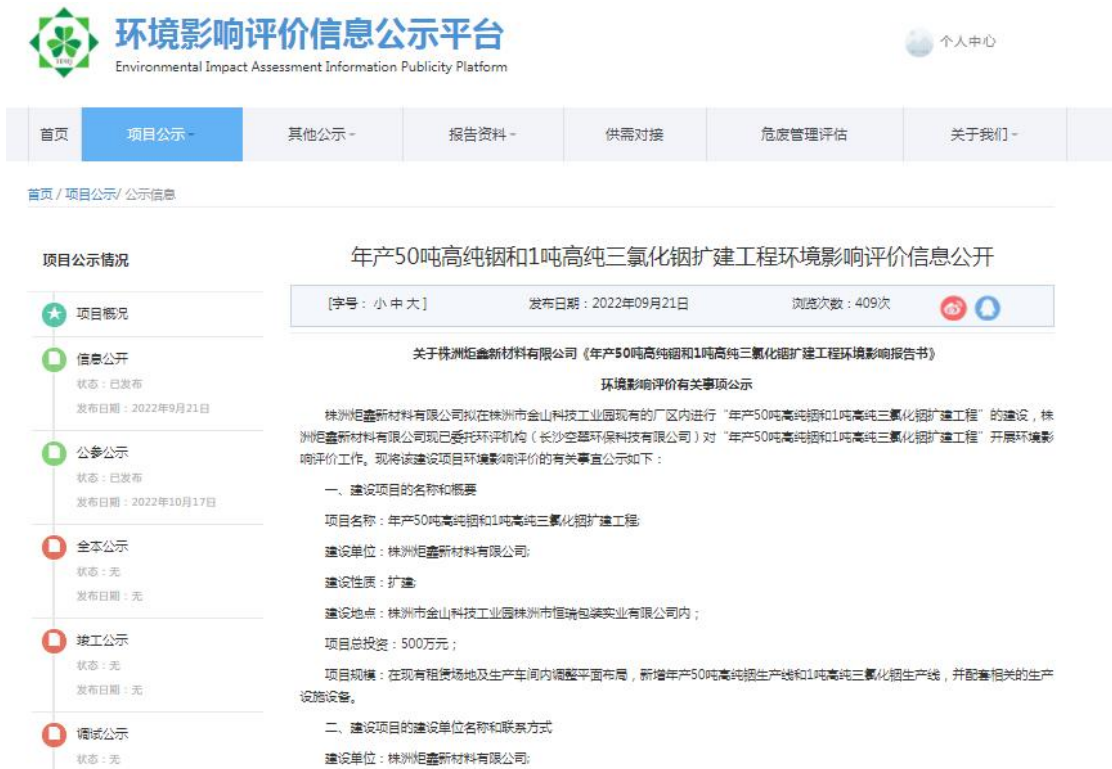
环境影响评价信息公示平台
Environmental Impact Assessment Information Publicity Platform

个人中心

首页 | 项目公示 | 其他公示 | 报告资料 | 供需对接 | 危废管理评估 | 关于我们

首页 / 项目公示 / 公示信息

项目公示情况

项目概况

信息公开
状态：已发布
发布日期：2022年9月21日

公参公示
状态：已发布
发布日期：2022年10月17日

全本公示
状态：无
发布日期：无

竣工公示
状态：无
发布日期：无

调试公示
状态：无

年产50吨高纯铟和1吨高纯三氯化铟扩建工程环境影响评价信息公开

[字号：小 中 大]　发布日期：2022年09月21日　浏览次数：409次

关于株洲炬鑫新材料有限公司《年产50吨高纯铟和1吨高纯三氯化铟扩建工程环境影响报告书》

环境影响评价有关事项公示

株洲炬鑫新材料有限公司拟在株洲市金山科技工业园现有的厂区内进行“年产50吨高纯铟和1吨高纯三氯化铟扩建工程”的建设，株洲炬鑫新材料有限公司现已委托环评机构（长沙空慧环保科技有限公司）对“年产50吨高纯铟和1吨高纯三氯化铟扩建工程”开展环境影响评价工作。现将该建设项目环境影响评价的有关事宜公示如下：

一、建设项目的名称和概要

项目名称：年产50吨高纯铟和1吨高纯三氯化铟扩建工程;

建设单位：株洲炬鑫新材料有限公司;

建设性质：扩建;

建设地点：株洲市金山科技工业园株洲市恒瑞包装实业有限公司内；

项目总投资：500万元；

项目规模：在现有租赁场地及生产车间内调整平面布局，新增年产50吨高纯铟生产线和1吨高纯三氯化铟生产线，并配套相关的生产设施设备。

二、建设项目的建设单位名称和联系方式

建设单位：株洲炬鑫新材料有限公司;